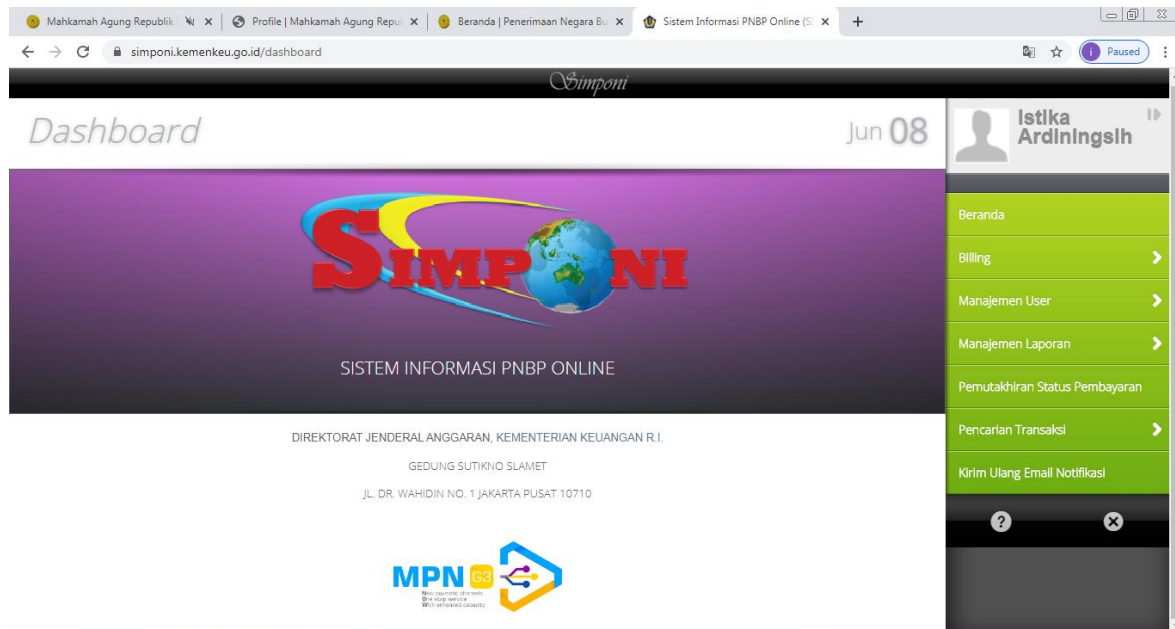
Mahkamah Agung Republik ✕ | Profile | Mahkamah Agung Repul ✕ | Beranda | Penerimaan Negara Bu ✕ | Sistem Informasi PNBP Online (S ✕ | +

simponi.kemenkeu.go.id/dashboard

Paused

Simponi

Dashboard

Jun 08

Istika Ardiningsih

SIMPONI

SISTEM INFORMASI PNBP ONLINE

DIREKTORAT JENDERAL ANGGARAN, KEMENTERIAN KEUANGAN R.I.

GEDUNG SUTIKNO SLAMET

JL. DR. WAHIDIN NO. 1 JAKARTA PUSAT 10710

MPN G3

New payment channels
One stop service
With enhanced capacity

Beranda

Billing

Manajemen User

Manajemen Laporan

Pemutakhiran Status Pembayaran

Pencarian Transaksi

Kirim Ulang Email Notifikasi